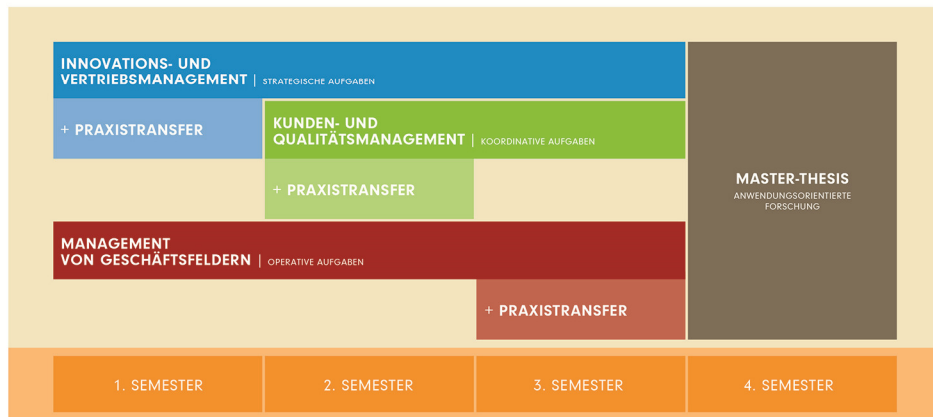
INNOVATIONS- UND VERTRIEBSMANAGEMENT | STRATEGISCHE AUFGABEN

+ PRAXISTRANSFER

KUNDEN- UND QUALITÄTSMANAGEMENT | KOORDINATIVE AUFGABEN

+ PRAXISTRANSFER

MANAGEMENT VON GESCHÄFTSFELDERN | OPERATIVE AUFGABEN

+ PRAXISTRANSFER

MASTER-THESIS
ANWENDUNGSORIENTIERTE FORSCHUNG

1. SEMESTER

2. SEMESTER

3. SEMESTER

4. SEMESTER